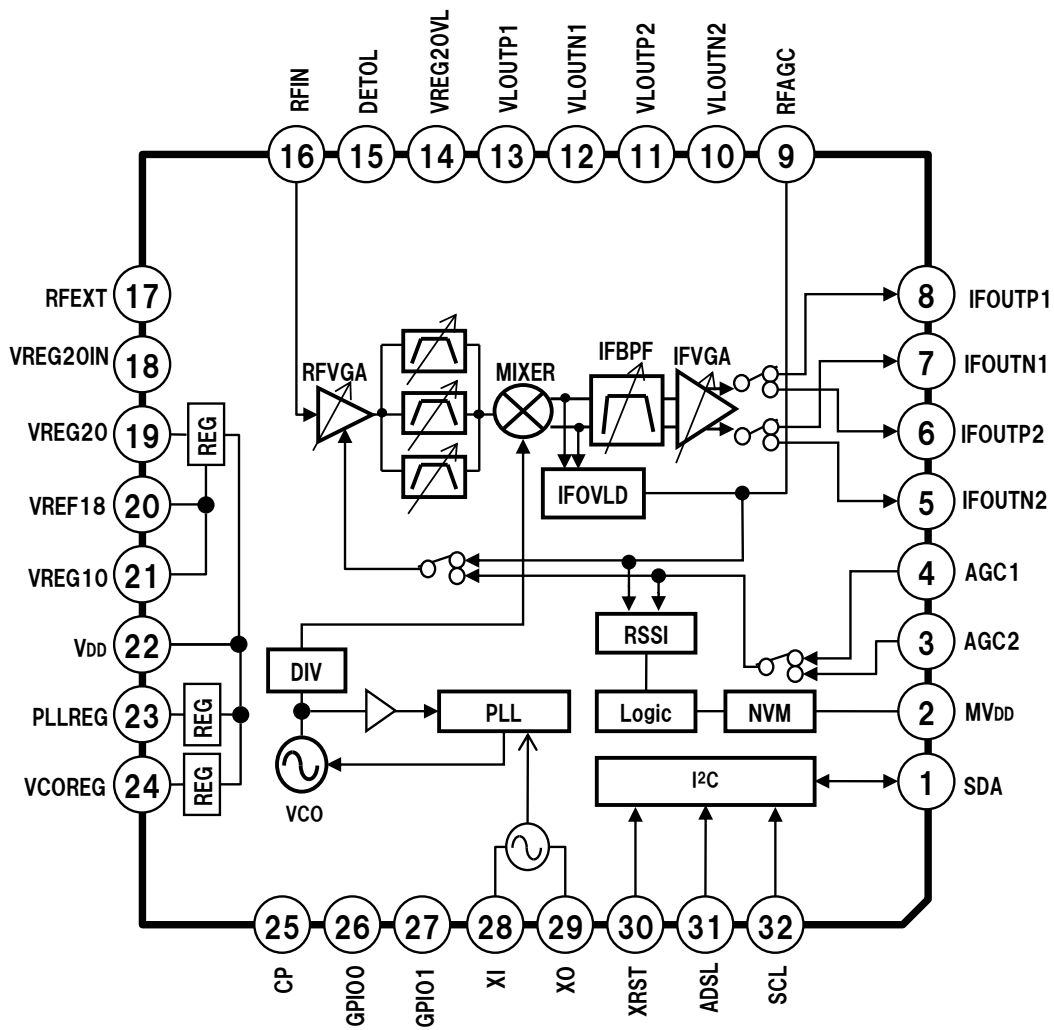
RFIN
DETOL
VREG20VL
VLOUTP1
VLOUTN1
VLOUTP2
VLOUTN2
RFAGC

16 15 14 13 12 11 10 9

RFEXT 17
VREG20IN 18
VREG20 19
VREF18 20
VREG10 21
VDD 22
PLLREG 23
VCOREG 24

8 IFOUTP1
7 IFOUTN1
6 IFOUTP2
5 IFOUTN2
4 AGC1
3 AGC2
2 MVDD
1 SDA

RFVGA
MIXER
IFBPF
IFVGA
IFOVLD
REG
REG
REG
RSSI
DIV
PLL
Logic
NVM
I$^2$C
VCO

25 26 27 28 29 30 31 32
CP
GPIO0
GPIO1
XI
XO
XRST
ADSL
SCL